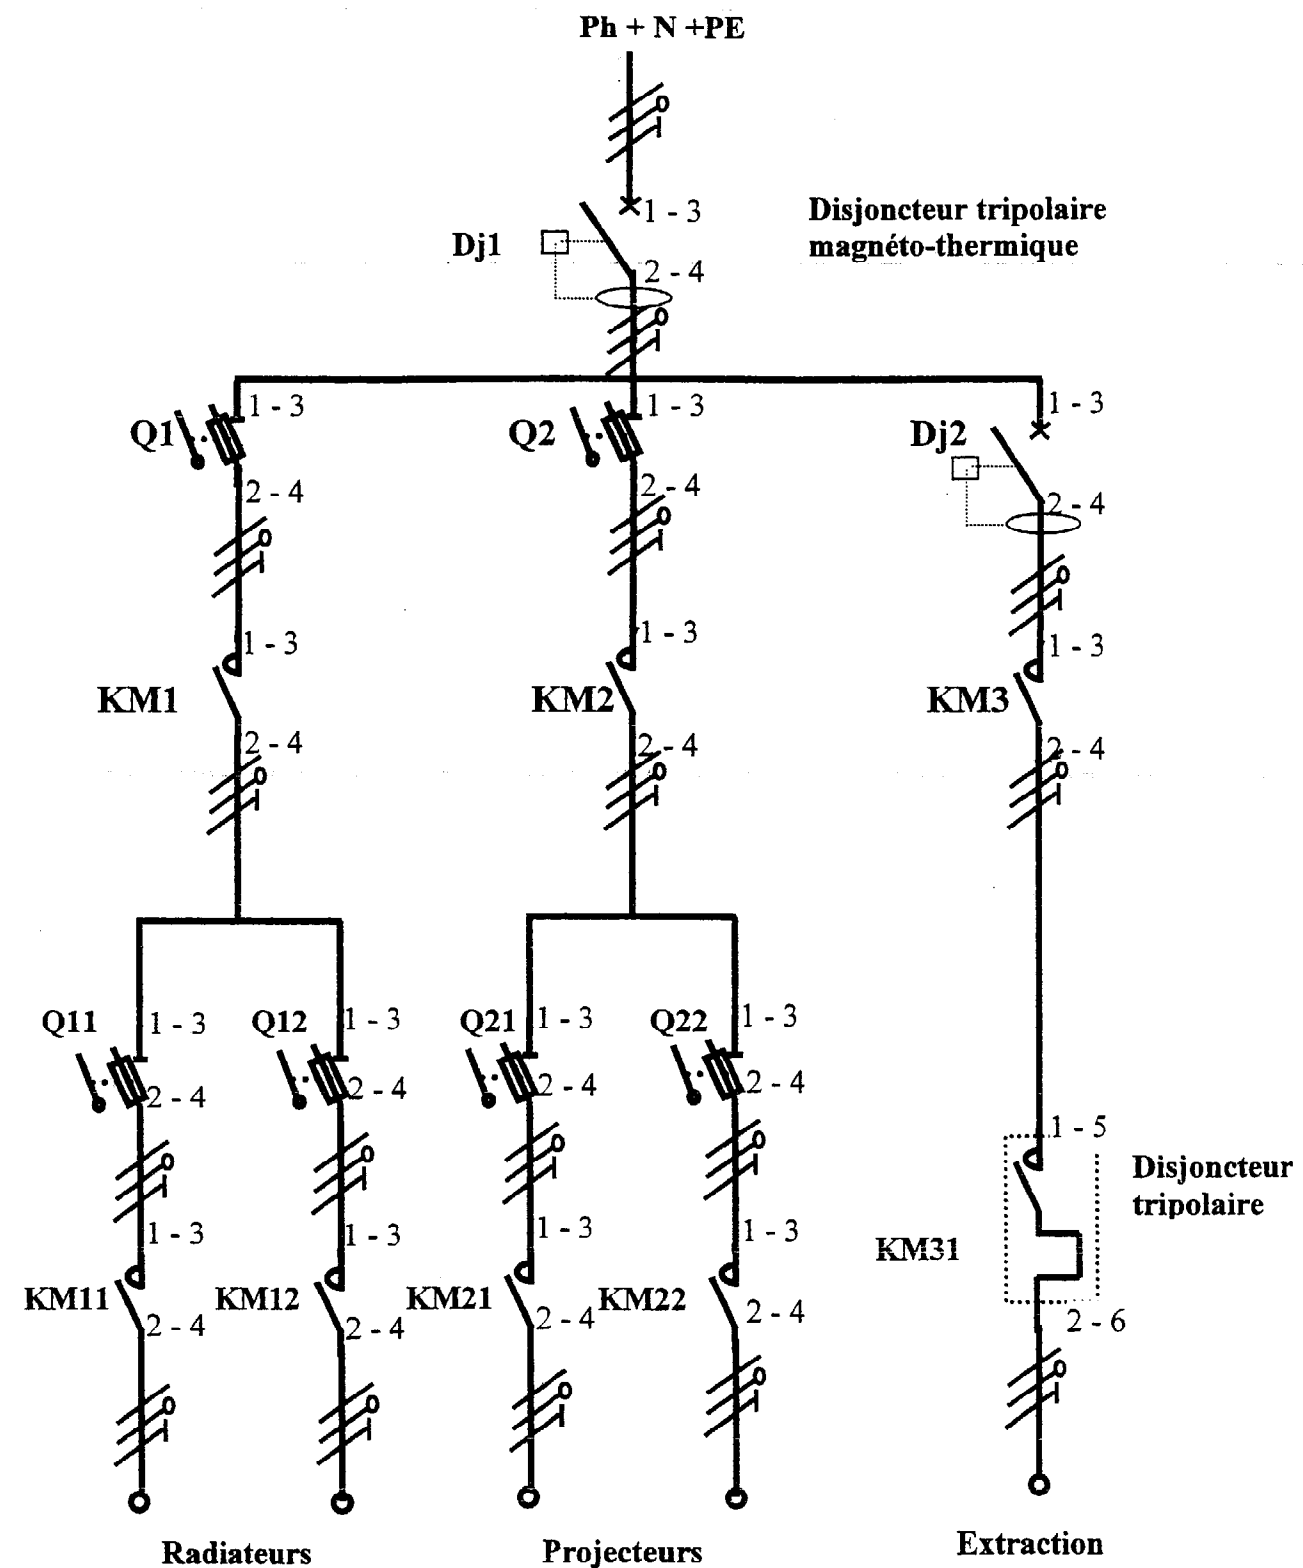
Ph + N +PE

1 - 3

Disjoncteur tripolaire magnéto-thermique

Dj1

2 - 4

Q1 1 - 3

Q2 1 - 3

1 - 3

Dj2

2 - 4

2 - 4

2 - 4

1 - 3

1 - 3

1 - 3

KM1

KM2

KM3

2 - 4

2 - 4

2 - 4

Q11 1 - 3

Q12 1 - 3

Q21 1 - 3

Q22 1 - 3

2 - 4

2 - 4

2 - 4

2 - 4

1 - 5

Disjoncteur tripolaire

1 - 3

1 - 3

1 - 3

1 - 3

KM31

KM11 2 - 4

KM12 2 - 4

KM21 2 - 4

KM22 2 - 4

2 - 6

Radiateurs

Projecteurs

Extraction